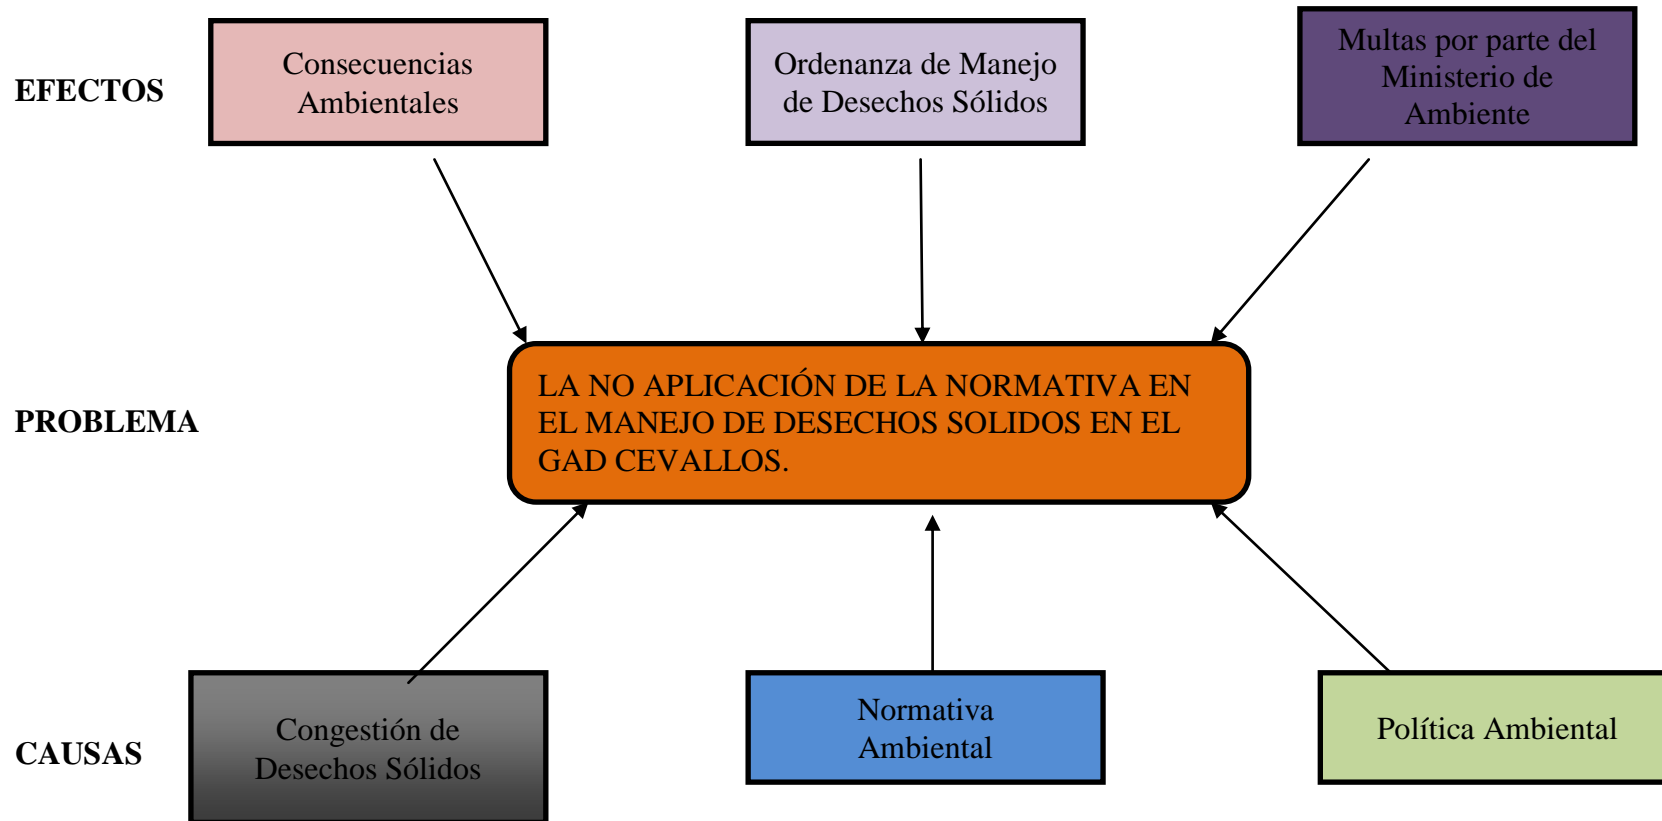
EFECTOS

Consecuencias Ambientales

Ordenanza de Manejo de Desechos Sólidos

Multas por parte del Ministerio de Ambiente

PROBLEMA

LA NO APLICACIÓN DE LA NORMATIVA EN EL MANEJO DE DESECHOS SOLIDOS EN EL GAD CEVALLOS.

CAUSAS

Congestión de Desechos Sólidos

Normativa Ambiental

Política Ambiental